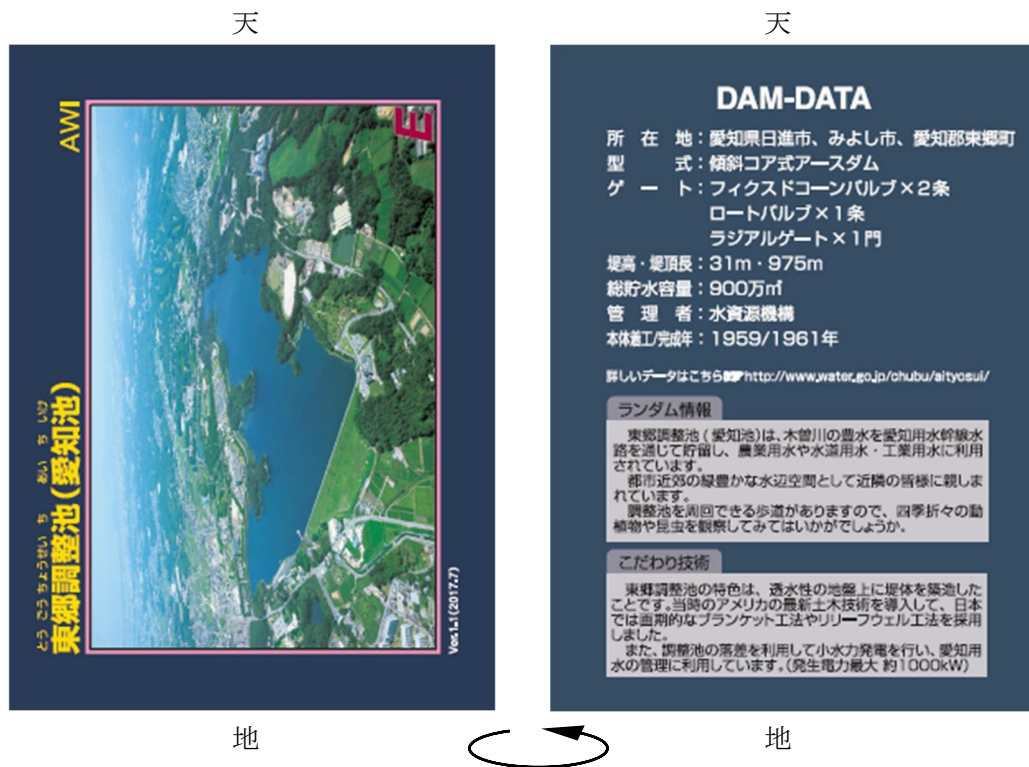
天

AWI

E

とうごうちょうせいち　あいちいけ
東郷調整池（愛知池）

Ver.1.1(2017.7)

地

天

DAM-DATA

所在地：愛知県日進市、みよし市、愛知郡東郷町
型式：傾斜コア式アースダム
ゲート：フィクスドコーンバルブ×2条
ロートバルブ×1条
ラジアルゲート×1門
堤高・堤頂長：31m・975m
総貯水容量：900万m³
管理者：水資源機構
本体着工/完成年：1959/1961年

詳しいデータはこちら http://www.water.go.jp/chubu/aityosui/

ランダム情報

東郷調整池（愛知池）は、木曽川の豊水を愛知用水幹線水路を通じて貯留し、農業用水や水道用水・工業用水に利用されています。
都市近郊の緑豊かな水辺空間として近隣の皆様に親しまれています。
調整池を周回できる歩道がありますので、四季折々の動植物や昆虫を観察してみてはいかがでしょうか。

こだわり技術

東郷調整池の特色は、透水性の地盤上に堤体を築造したことです。当時のアメリカの最新土木技術を導入して、日本では画期的なブランケット工法やリリーフウェル工法を採用しました。
また、調整池の落差を利用して小水力発電を行い、愛知用水の管理に利用しています。（発生電力最大 約1000kW）

地